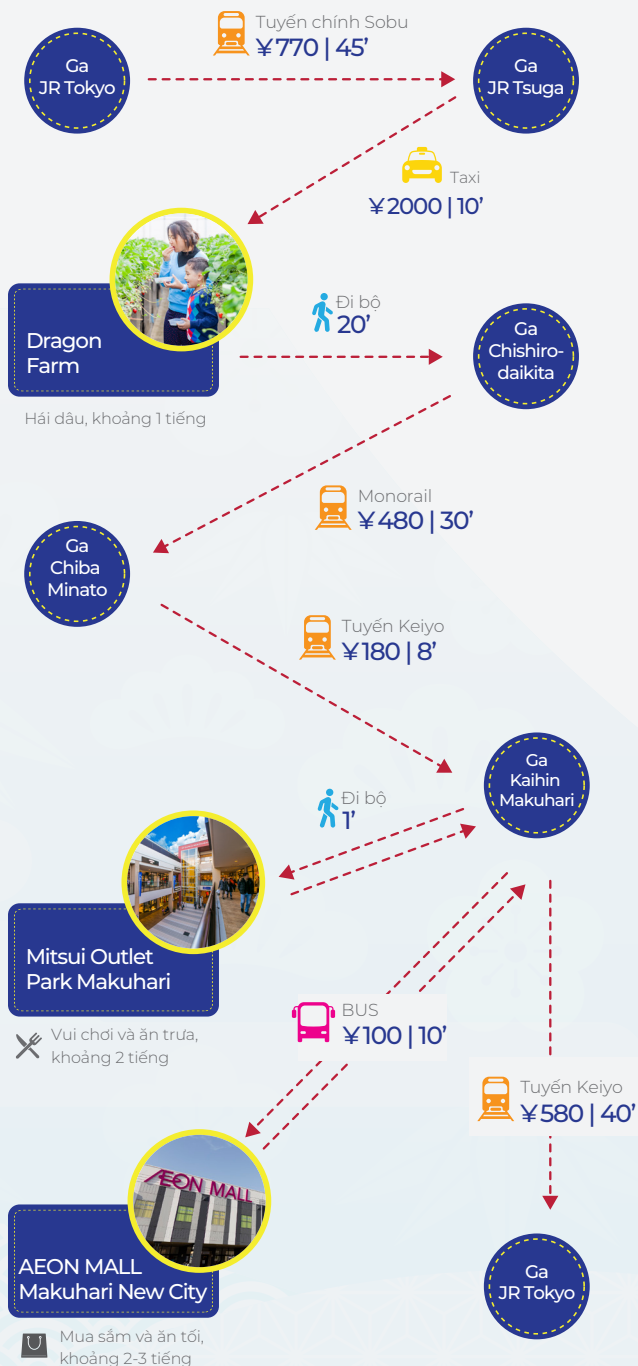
Ga JR Tokyo

Tuyến chính Sobu
¥770 | 45'

Ga JR Tsuga

Taxi
¥2000 | 10'

Dragon Farm

Hái dâu, khoảng 1 tiếng

Đi bộ
20'

Ga Chishiro-daikita

Monorail
¥480 | 30'

Ga Chiba Minato

Tuyến Keiyo
¥180 | 8'

Ga Kaihin Makuhari

Đi bộ
1'

Mitsui Outlet Park Makuhari

Vui chơi và ăn trưa, khoảng 2 tiếng

BUS
¥100 | 10'

Tuyến Keiyo
¥580 | 40'

ÆON MALL

AEON MALL Makuhari New City

Mua sắm và ăn tối, khoảng 2-3 tiếng

Ga JR Tokyo